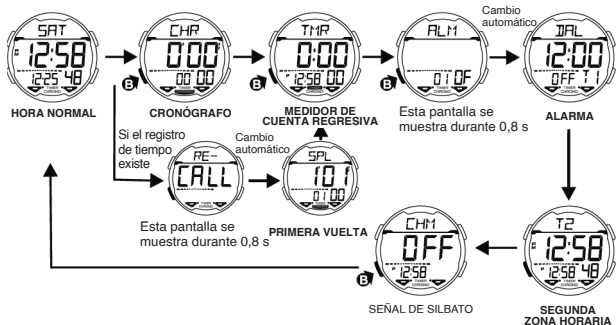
SAT
12:58
12.25 48
HORA NORMAL

CHR
0:00'
00 00
B
CRONÓGRAFO

TMR
0:00
P 12:58 00
B
MEDIDOR DE CUENTA REGRESIVA

ALM
01 OF
B
Esta pantalla se muestra durante 0,8 s

Cambio automático
DAL
12:00
OFF T1
ALARMA

Si el registro de tiempo existe
RE-
CALL
Esta pantalla se muestra durante 0,8 s

Cambio automático
SPL
1:01
01 00
PRIMERA VUELTA

T2
12:58
12:58 48
SEGUNDA ZONA HORARIA

CHM
OFF
P 12:58
B
SEÑAL DE SILBATO

TIMER
CHRONO